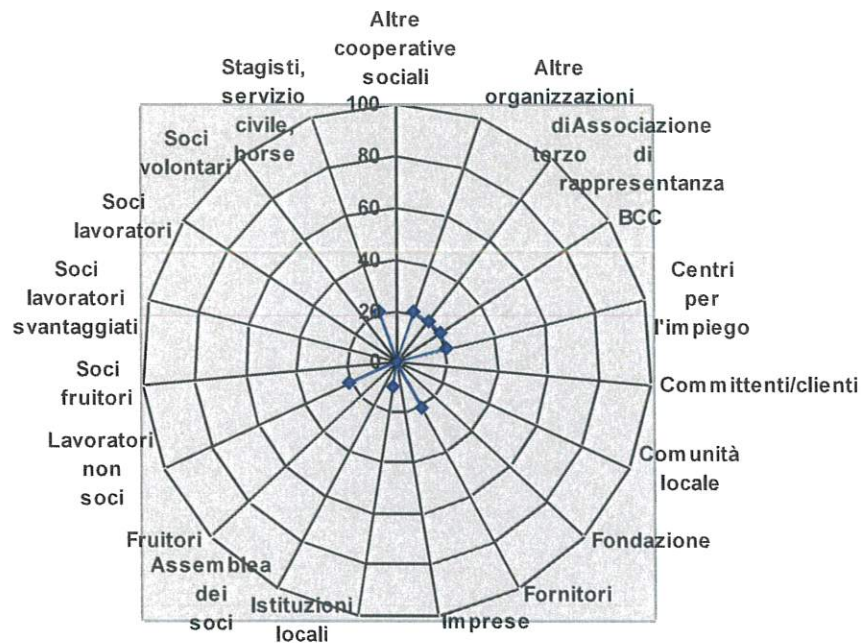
Altre cooperative sociali

Altre organizzazioni di terzo

Associazione di rappresentanza

BCC

Centri per l'impiego

Committenti/clienti

Comunità locale

Fondazione

Fornitori

Imprese

Istituzioni locali

Assemblea dei soci

Fruitori

Lavoratori non soci

Soci fruitori

Soci lavoratori svantaggiati

Soci lavoratori

Soci volontari

Stagisti, servizio civile, borse

100
80
60
40
20
0